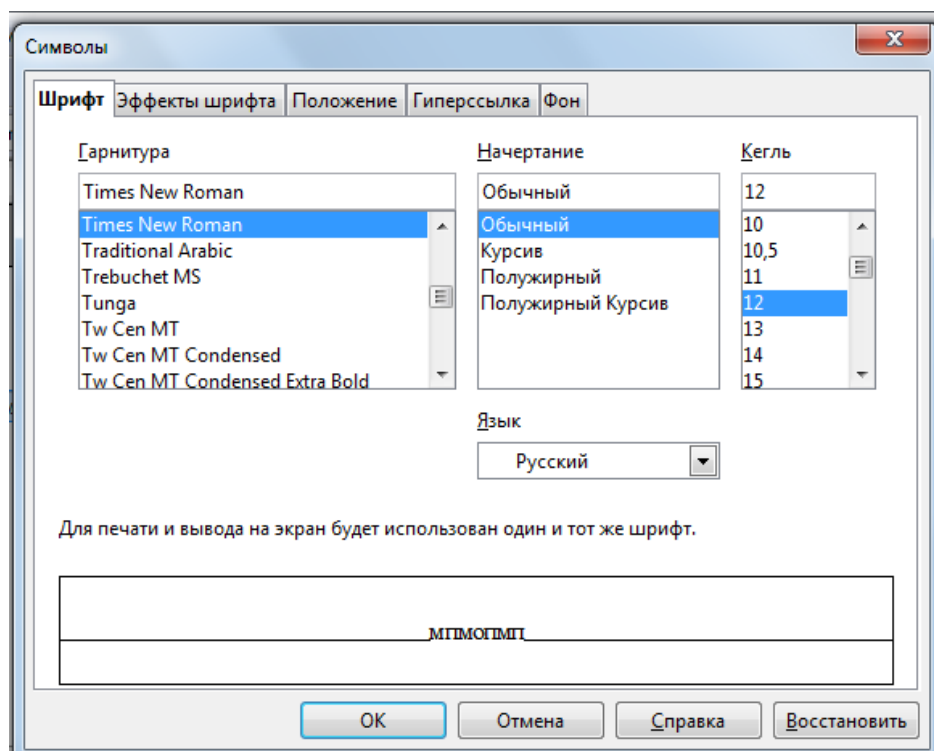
Символы

Шрифт | Эффекты шрифта | Положение | Гиперссылка | Фон

Гарнитура
Times New Roman
Times New Roman
Traditional Arabic
Trebuchet MS
Tunga
Tw Cen MT
Tw Cen MT Condensed
Tw Cen MT Condensed Extra Bold

Начертание
Обычный
Обычный
Курсив
Полужирный
Полужирный Курсив

Кегль
12
10
10,5
11
12
13
14
15

Язык
Русский

Для печати и вывода на экран будет использован один и тот же шрифт.

мпмопмп

OK | Отмена | Справка | Восстановить